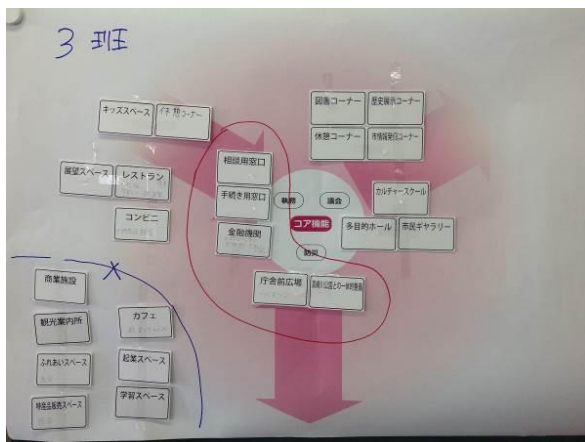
3 班

キッズスペース

子育て相談コーナー

図書コーナー

歴史展示コーナー

休憩コーナー

市情報発信コーナー

展望スペース

レストラン

コンビニ

相談用窓口

手続き用窓口

金融機関

執務

議会

コア機能

防災

カルチャースクール

多目的ホール

市民ギャラリー

庁舎前広場

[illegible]

商業施設

観光案内所

カフェ

ふれあいスペース

起業スペース

特産品販売スペース

学習スペース